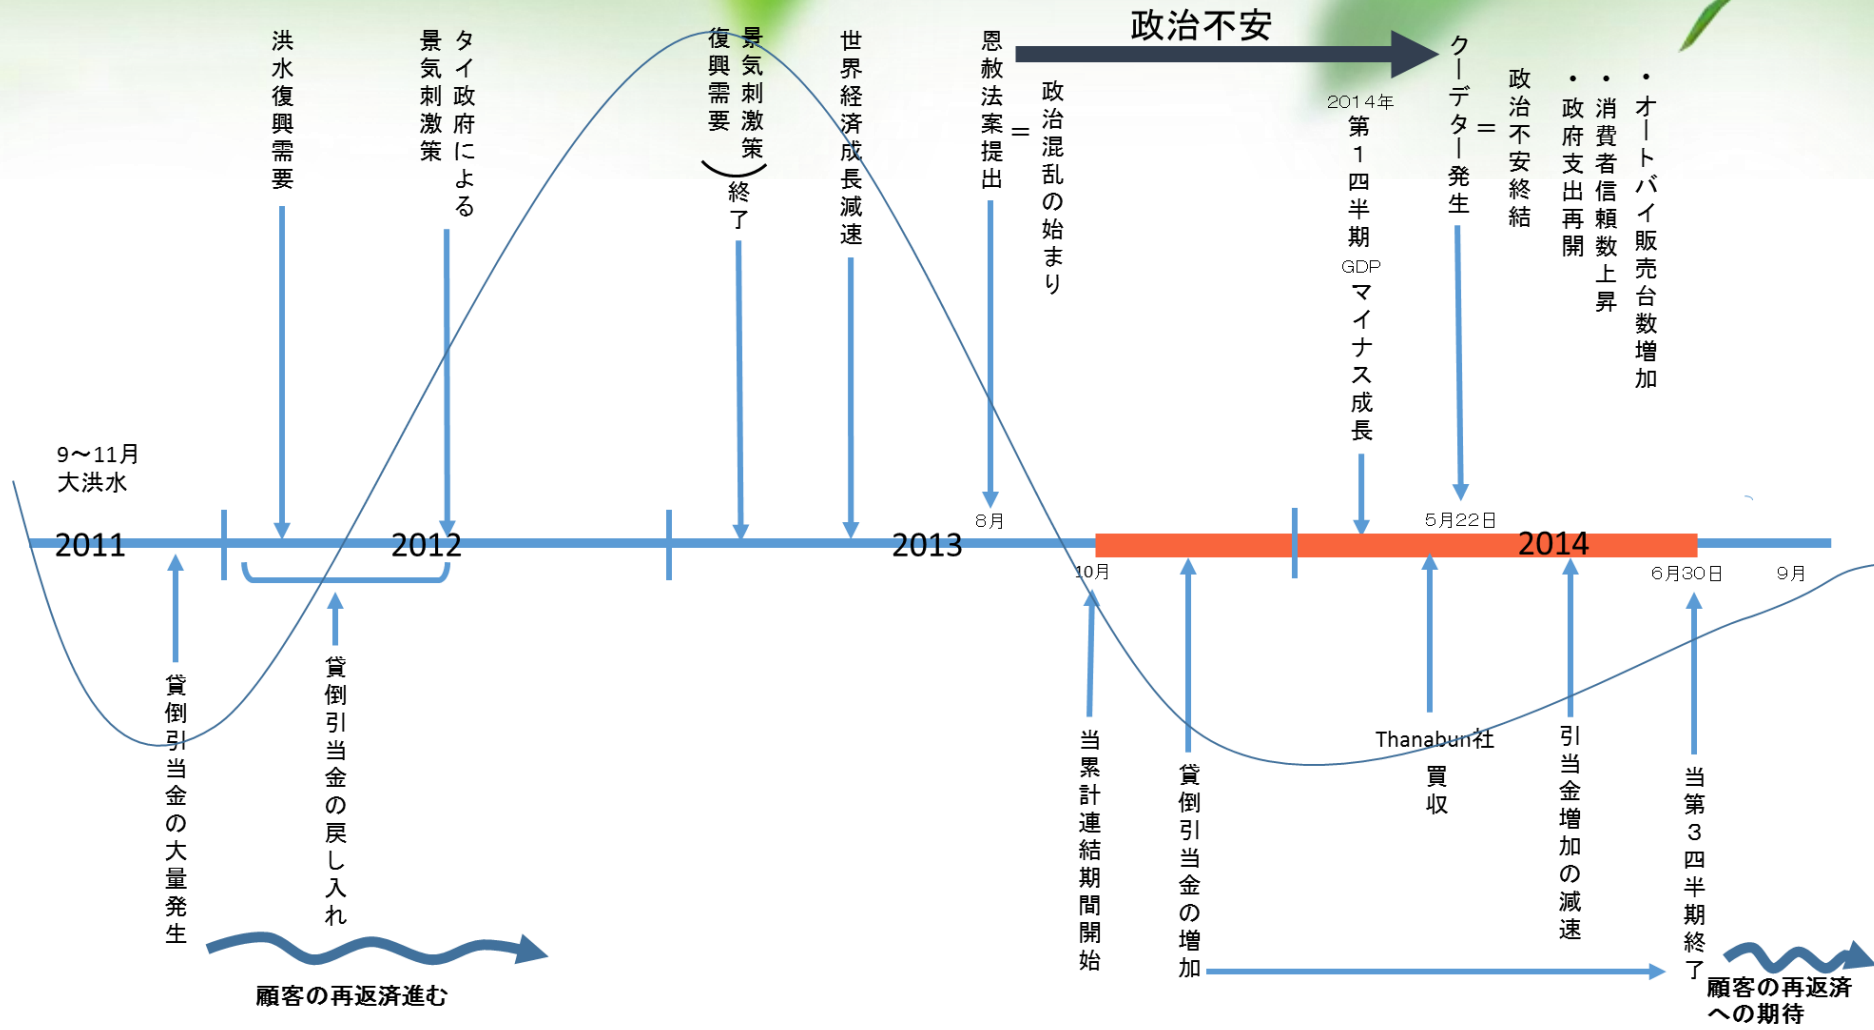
政治不安

洪水復興需要

タイ政府による景気刺激策

景気刺激策（復興需要）終了

世界経済成長減速

恩赦法案提出 ＝ 政治混乱の始まり

2014年第１四半期GDPマイナス成長

クーデター発生 ＝ 政治不安終結

・政府支出再開
・消費者信頼数上昇
・オートバイ販売台数増加

9～11月
大洪水

2011

2012

2013

8月

10月

5月22日

2014

6月30日

9月

貸倒引当金の大量発生

貸倒引当金の戻し入れ

当累計連結期間開始

貸倒引当金の増加

Thanabun社買収

引当金増加の減速

当第３四半期終了

顧客の再返済進む

顧客の再返済への期待